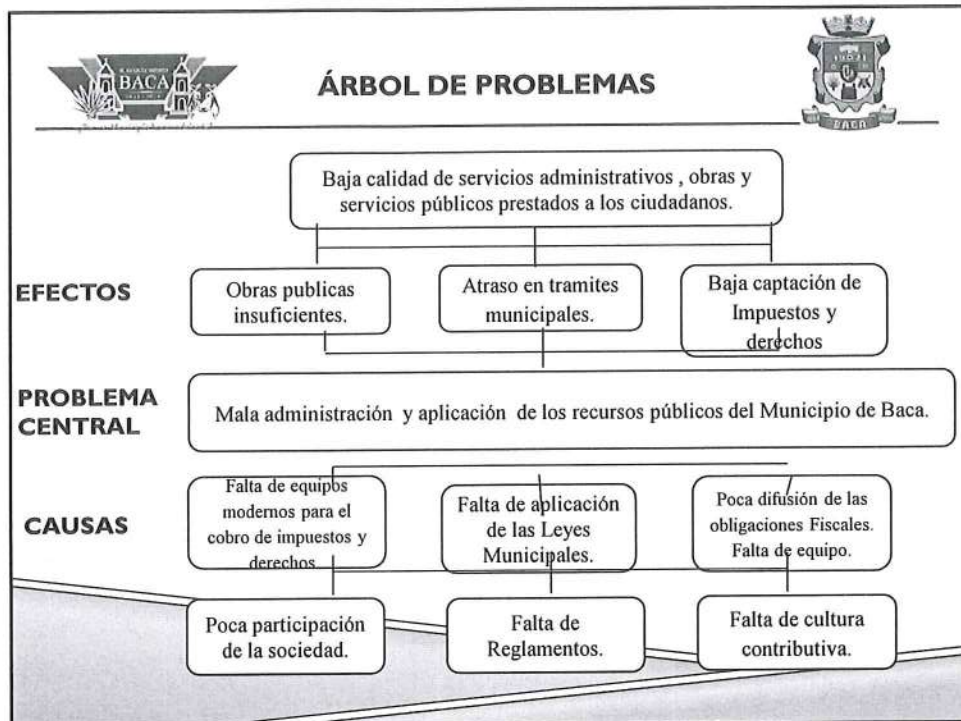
BACA

ÁRBOL DE PROBLEMAS

BACA

Baja calidad de servicios administrativos , obras y servicios públicos prestados a los ciudadanos.

EFECTOS

Obras publicas insuficientes.

Atraso en tramites municipales.

Baja captación de Impuestos y derechos

PROBLEMA CENTRAL

Mala administración y aplicación de los recursos públicos del Municipio de Baca.

CAUSAS

Falta de equipos modernos para el cobro de impuestos y derechos.

Falta de aplicación de las Leyes Municipales.

Poca difusión de las obligaciones Fiscales. Falta de equipo.

Poca participación de la sociedad.

Falta de Reglamentos.

Falta de cultura contributiva.